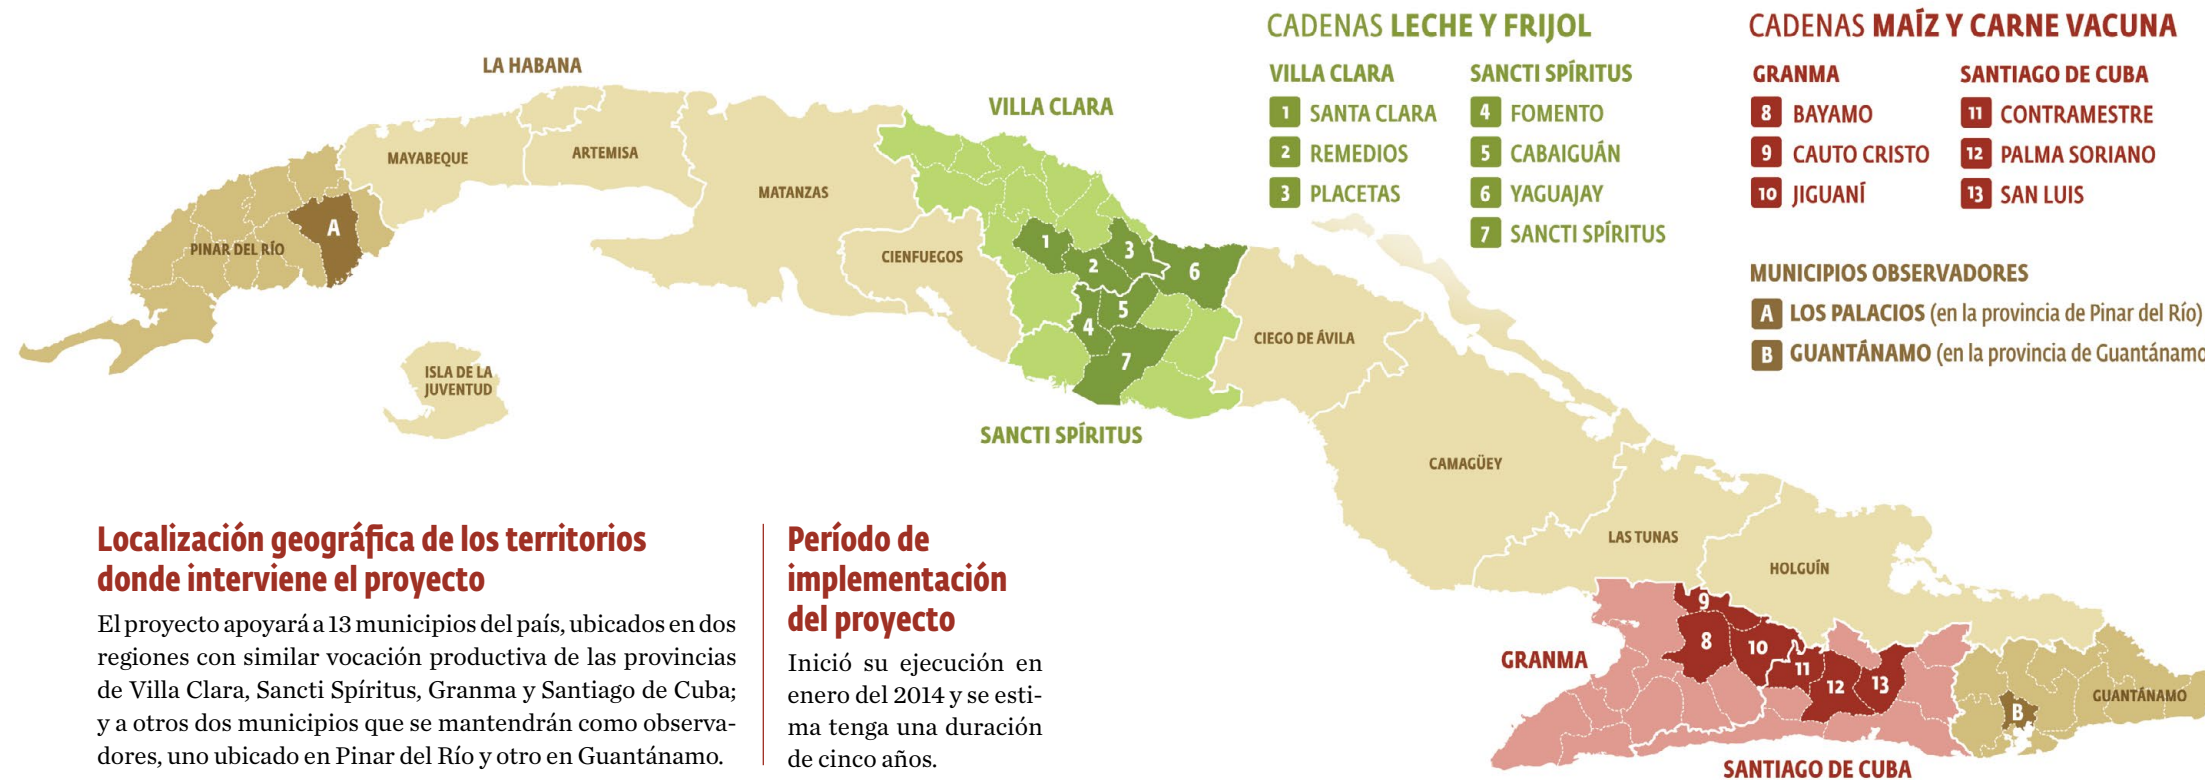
CADENAS LECHE Y FRIJOL

VILLA CLARA
1 SANTA CLARA
2 REMEDIOS
3 PLACETAS

SANCTI SPÍRITUS
4 FOMENTO
5 CABAIGUÁN
6 YAGUAJAY
7 SANCTI SPÍRITUS

CADENAS MAÍZ Y CARNE VACUNA

GRANMA
8 BAYAMO
9 CAUTO CRISTO
10 JIGUANÍ

SANTIAGO DE CUBA
11 CONTRAMESTRE
12 PALMA SORIANO
13 SAN LUIS

MUNICIPIOS OBSERVADORES
A LOS PALACIOS (en la provincia de Pinar del Río)
B GUANTÁNAMO (en la provincia de Guantánamo

LA HABANA
MAYABEQUE
ARTEMISA
PINAR DEL RÍO
A
MATANZAS
CIENFUEGOS
VILLA CLARA
1
2
3
4
5
6
7
ISLA DE LA JUVENTUD
SANCTI SPÍRITUS
CIEGO DE ÁVILA
CAMAGÜEY
LAS TUNAS
HOLGUÍN
GRANMA
8
9
10
11
12
13
B
GUANTÁNAMO
SANTIAGO DE CUBA

Localización geográfica de los territorios donde interviene el proyecto

El proyecto apoyará a 13 municipios del país, ubicados en dos regiones con similar vocación productiva de las provincias de Villa Clara, Sancti Spíritus, Granma y Santiago de Cuba; y a otros dos municipios que se mantendrán como observadores, uno ubicado en Pinar del Río y otro en Guantánamo.

Período de implementación del proyecto

Inició su ejecución en enero del 2014 y se estima tenga una duración de cinco años.